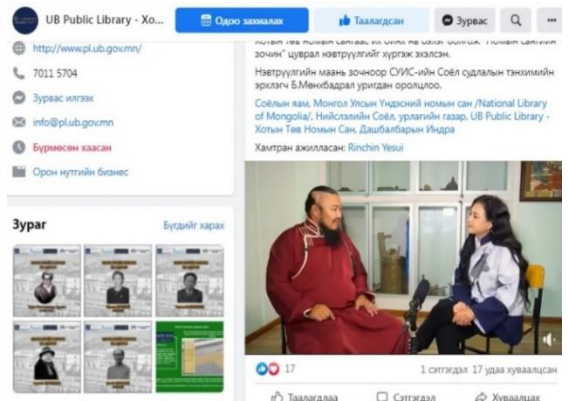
UB Public Library - Хо...

Одоо захиалах

Таалагдсан

Зурвас

http://www.pl.ub.gov.mn/

7011 5704

Зурвас илгээх

info@pl.ub.gov.mn

Бүрмөсөн хаасан

Орон нутгийн бизнес

Зураг

Бүгдийг харах

Хотын Төв Номын Сангаас их бичиг ба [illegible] "Номын сангийн зочин" цуврал нэвтрүүлгийг хүргэж байна.

Нэвтрүүлгийн маань зочноор СУИС-ийн Соёл судлалын тэнхимийн эрхлэгч Б.Мөнхбадрал уригдан оролцлоо.

Соёлын яам, Монгол Улсын Үндэсний номын сан /National Library of Mongolia/, Нийслэлийн Соёл урлагийн газар, UB Public Library - Хотын Төв Номын Сан, Дашбалбарын Индра

Хамтран ажилласан: Rinchin Yesui

17

1 сэтгэгдэл 17 удаа хуваалцсан

Таалагдлаа

Сэтгэгдэл

Хуваалцах